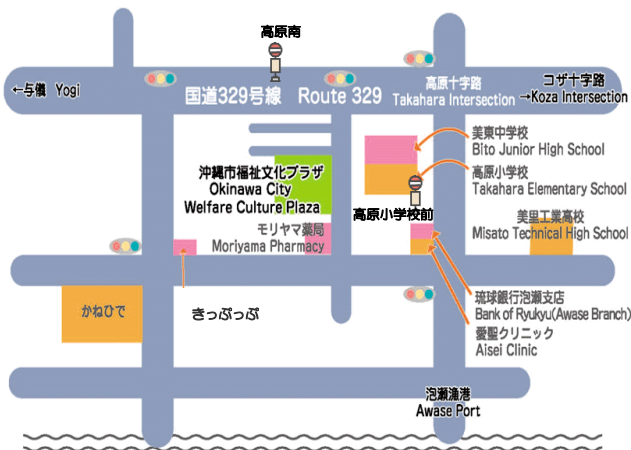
高原南

←与儀 Yogi

国道329号線 Route 329

高原十字路
Takahara Intersection

コザ十字路
→Koza Intersection

美東中学校
Bito Junior High School

高原小学校
Takahara Elementary School

沖縄市福祉文化プラザ
Okinawa City
Welfare Culture Plaza

高原小学校前

美里工業高校
Misato Technical High School

モリヤマ薬局
Moriyama Pharmacy

かねひで

きっぷっぷ

琉球銀行泡瀬支店
Bank of Ryukyu(Awase Branch)

愛聖クリニック
Aisei Clinic

泡瀬漁港
Awase Port